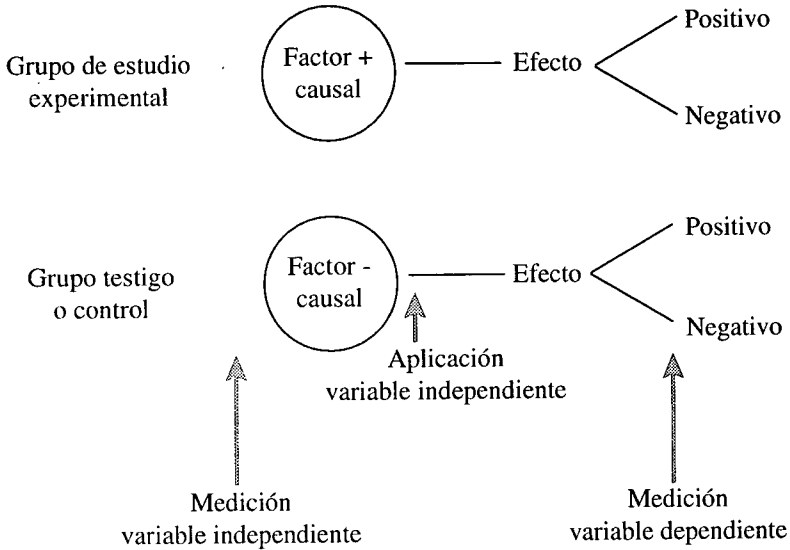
Grupo de estudio experimental

Factor + causal

Efecto

Positivo

Negativo

Grupo testigo o control

Factor - causal

Efecto

Positivo

Negativo

Aplicación variable independiente

Medición variable independiente

Medición variable dependiente